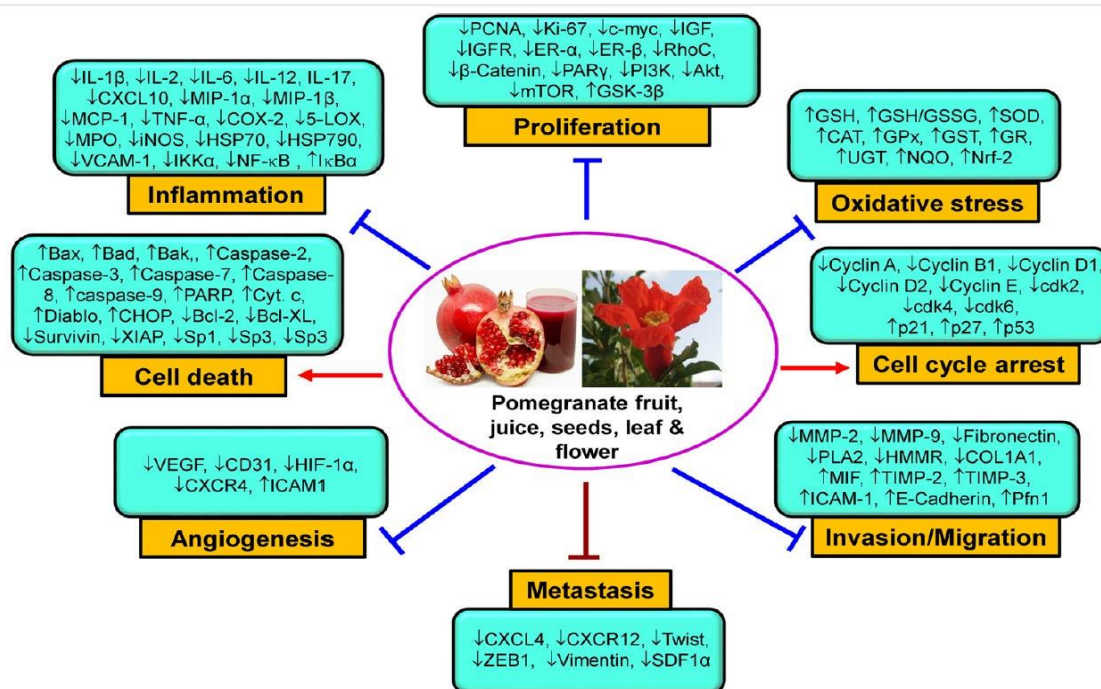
↓PCNA, ↓Ki-67, ↓c-myc, ↓IGF, ↓IGFR, ↓ER-α, ↓ER-β, ↓RhoC, ↓β-Catenin, ↓PARγ, ↓PI3K, ↓Akt, ↓mTOR, ↑GSK-3β

Proliferation

↓IL-1β, ↓IL-2, ↓IL-6, ↓IL-12, IL-17, ↓CXCL10, ↓MIP-1α, ↓MIP-1β, ↓MCP-1, ↓TNF-α, ↓COX-2, ↓5-LOX, ↓MPO, ↓iNOS, ↓HSP70, ↓HSP790, ↓VCAM-1, ↓IKKα, ↓NF-κB , ↑IκBα

Inflammation

↑GSH, ↑GSH/GSSG, ↑SOD, ↑CAT, ↑GPx, ↑GST, ↑GR, ↑UGT, ↑NQO, ↑Nrf-2

Oxidative stress

↑Bax, ↑Bad, ↑Bak,, ↑Caspase-2, ↑Caspase-3, ↑Caspase-7, ↑Caspase-8, ↑caspase-9, ↑PARP, ↑Cyt. c, ↑Diablo, ↑CHOP, ↓Bcl-2, ↓Bcl-XL, ↓Survivin, ↓XIAP, ↓Sp1, ↓Sp3, ↓Sp3

Cell death

↓Cyclin A, ↓Cyclin B1, ↓Cyclin D1, ↓Cyclin D2, ↓Cyclin E, ↓cdk2, ↓cdk4, ↓cdk6, ↑p21, ↑p27, ↑p53

Cell cycle arrest

Pomegranate fruit, juice, seeds, leaf & flower

↓VEGF, ↓CD31, ↓HIF-1α, ↓CXCR4, ↑ICAM1

Angiogenesis

↓MMP-2, ↓MMP-9, ↓Fibronectin, ↓PLA2, ↓HMMR, ↓COL1A1, ↑MIF, ↑TIMP-2, ↑TIMP-3, ↑ICAM-1, ↑E-Cadherin, ↑Pfn1

Invasion/Migration

Metastasis

↓CXCL4, ↓CXCR12, ↓Twist, ↓ZEB1, ↓Vimentin, ↓SDF1α